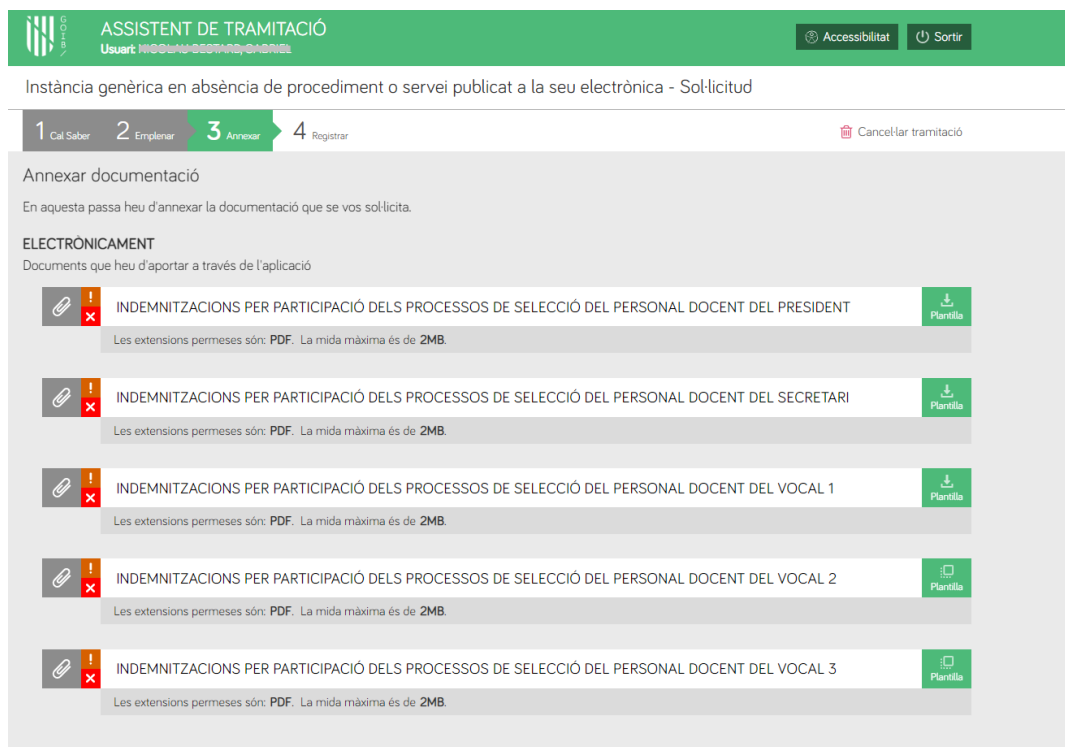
GOIB

ASSISTENT DE TRAMITACIÓ
Usuari: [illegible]

Accessibilitat
Sortir

Instància genèrica en absència de procediment o servei publicat a la seu electrònica - Sol·licitud

1 Cal Saber 2 Emplenar 3 Annexar 4 Registrar

Cancel·lar tramitació

Annexar documentació

En aquesta passa heu d'annexar la documentació que se vos sol·licita.

ELECTRÒNICAMENT
Documents que heu d'aportar a través de l'aplicació

INDEMNITZACIONS PER PARTICIPACIÓ DELS PROCESSOS DE SELECCIÓ DEL PERSONAL DOCENT DEL PRESIDENT
Plantilla
Les extensions permeses són: PDF. La mida màxima és de 2MB.

INDEMNITZACIONS PER PARTICIPACIÓ DELS PROCESSOS DE SELECCIÓ DEL PERSONAL DOCENT DEL SECRETARI
Plantilla
Les extensions permeses són: PDF. La mida màxima és de 2MB.

INDEMNITZACIONS PER PARTICIPACIÓ DELS PROCESSOS DE SELECCIÓ DEL PERSONAL DOCENT DEL VOCAL 1
Plantilla
Les extensions permeses són: PDF. La mida màxima és de 2MB.

INDEMNITZACIONS PER PARTICIPACIÓ DELS PROCESSOS DE SELECCIÓ DEL PERSONAL DOCENT DEL VOCAL 2
Plantilla
Les extensions permeses són: PDF. La mida màxima és de 2MB.

INDEMNITZACIONS PER PARTICIPACIÓ DELS PROCESSOS DE SELECCIÓ DEL PERSONAL DOCENT DEL VOCAL 3
Plantilla
Les extensions permeses són: PDF. La mida màxima és de 2MB.